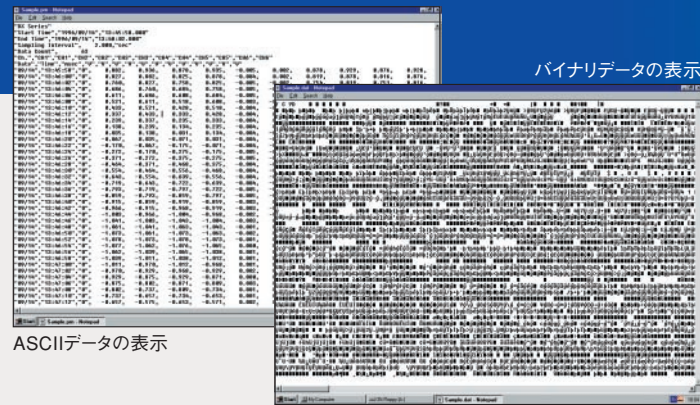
Sample.prn - Notepad

File Edit Search Help

"DI Series"
"Start Time","1996/09/16","13:46:58.000"
"End Time","1996/09/16","13:48:02.000"
"Sampling Interval", 2.000,"Sec"
"Data Count", 63

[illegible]

Start Sample.prn - Notepad

ASCIIデータの表示

バイナリデータの表示

Sample.dat - Notepad

File Edit Search Help

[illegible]

Start My Computer Sample.dat - Notepad